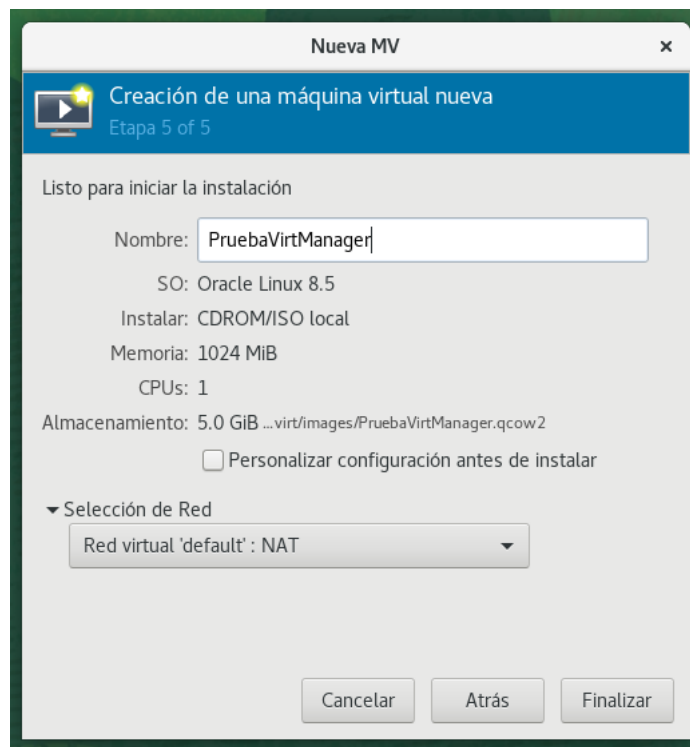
Nueva MV ×

Creación de una máquina virtual nueva
Etapa 5 of 5

Listo para iniciar la instalación

Nombre: PruebaVirtManager
SO: Oracle Linux 8.5
Instalar: CDROM/ISO local
Memoria: 1024 MiB
CPUs: 1
Almacenamiento: 5.0 GiB ...virt/images/PruebaVirtManager.qcow2

Personalizar configuración antes de instalar

Selección de Red
Red virtual 'default' : NAT

Cancelar Atrás Finalizar